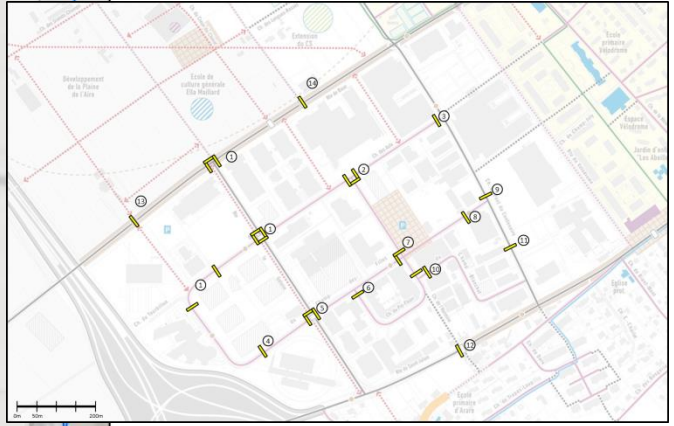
Extension du CO

Ecole primaire Vélodrome

Développement de la Plaine de l'Aire

Ecole de culture générale Ella Maillart

Espace Vélodrome

Jardin d'aventures Les Abeilles

14

3

1

2

9

13

8

1

7

11

1

10

6

5

4

12

Eglise

Ecole primaire d'Aïre

0m 50m 200m